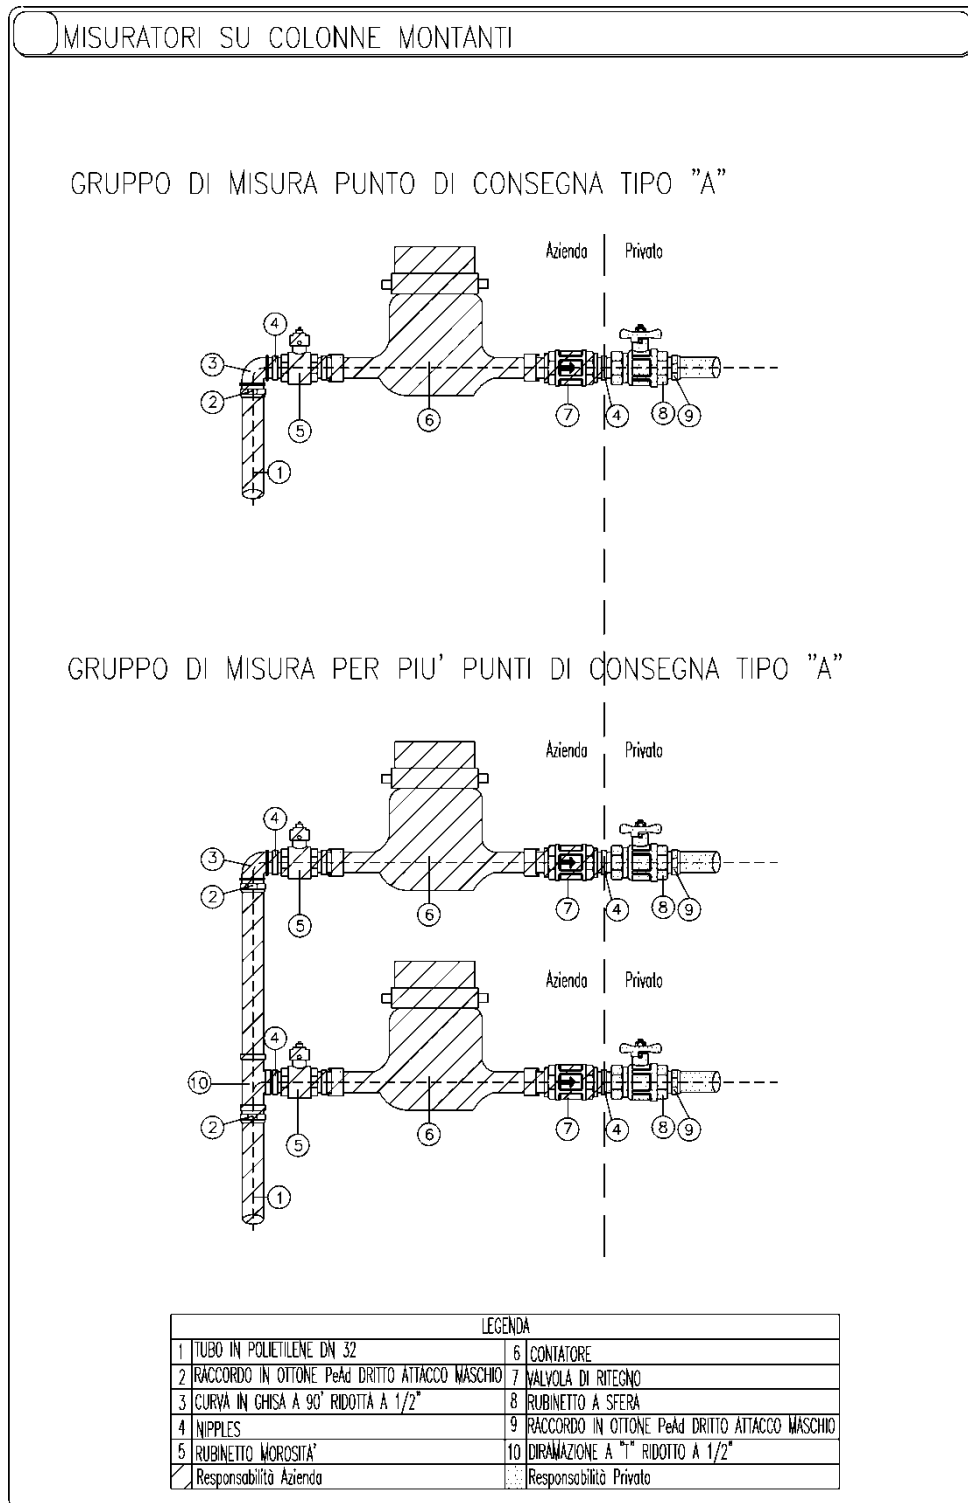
MISURATORI SU COLONNE MONTANTI

GRUPPO DI MISURA PUNTO DI CONSEGNA TIPO "A"

Azienda | Privato

4
3
2
5
6
7
4
8
9
1

GRUPPO DI MISURA PER PIU' PUNTI DI CONSEGNA TIPO "A"

Azienda | Privato

4
3
2
5
6
7
4
8
9

Azienda | Privato

4
10
2
5
6
7
4
8
9
1

| LEGENDA | | | |
|---|---|---|---|
| 1 | TUBO IN POLIETILENE DN 32 | 6 | CONTATORE |
| 2 | RACCORDO IN OTTONE PeAd DRITTO ATTACCO MASCHIO | 7 | VALVOLA DI RITEGNO |
| 3 | CURVA IN GHISA A 90° RIDOTTA A 1/2" | 8 | RUBINETTO A SFERA |
| 4 | NIPPLES | 9 | RACCORDO IN OTTONE PeAd DRITTO ATTACCO MASCHIO |
| 5 | RUBINETTO MOROSITA' | 10 | DIRAMAZIONE A "T" RIDOTTO A 1/2" |
| | Responsabilità Azienda | | Responsabilità Privato |